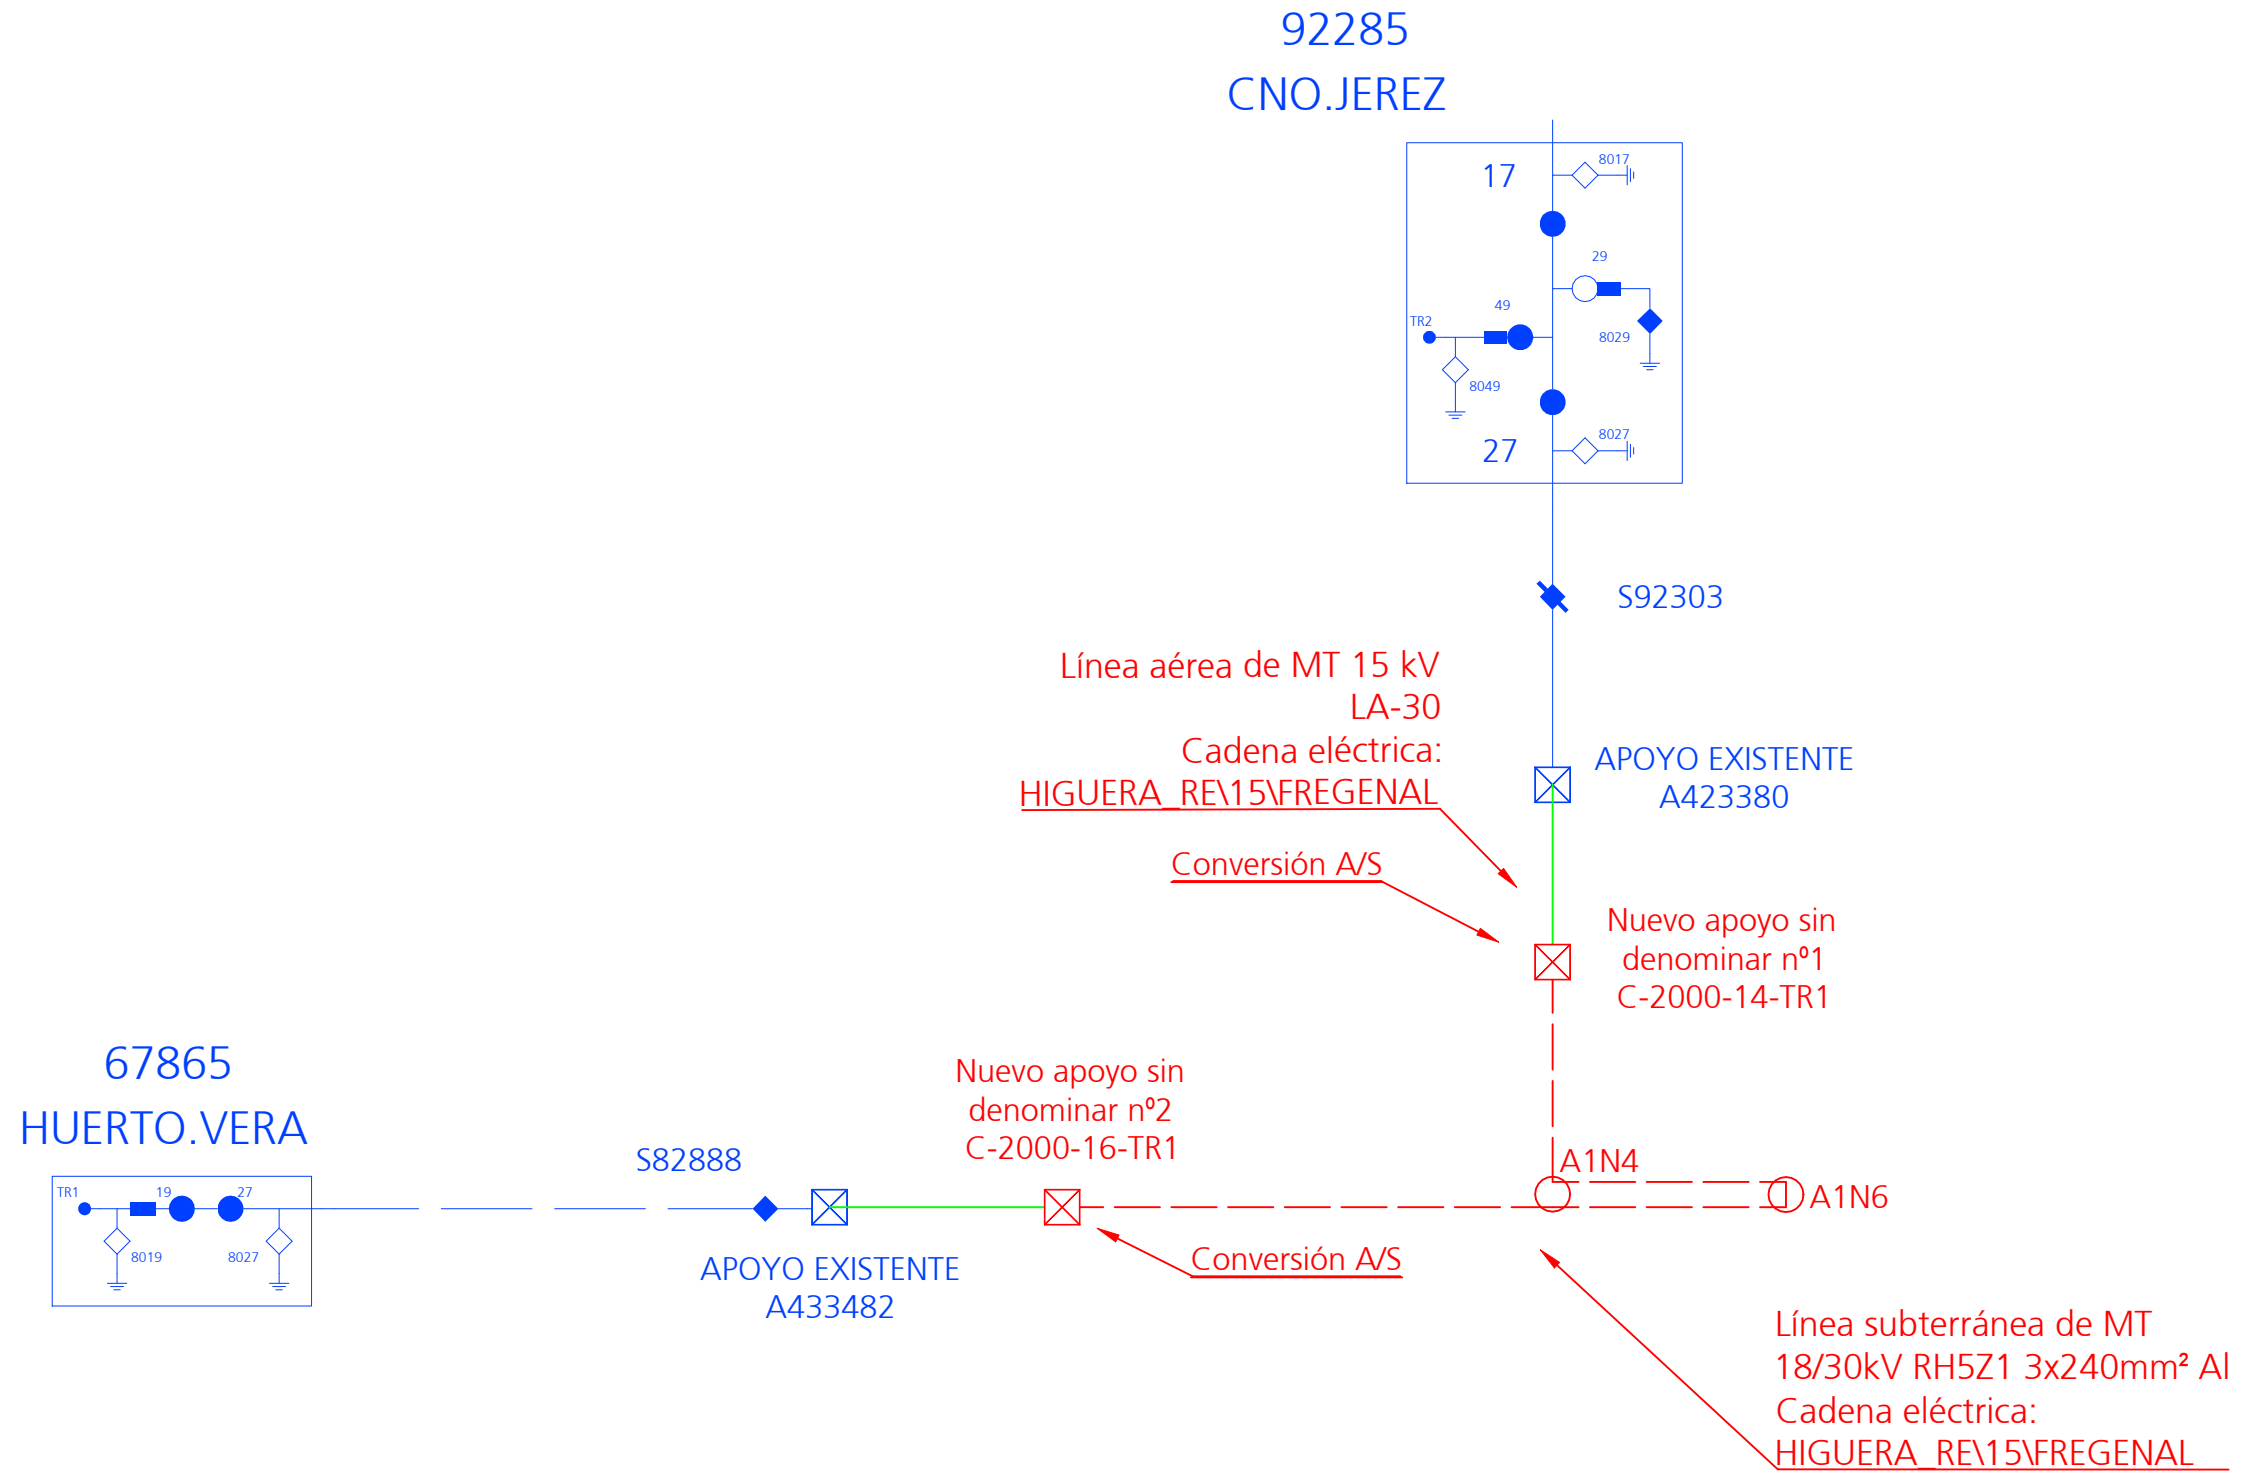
92285
CNO.JEREZ

17
8017
29
49
TR2
8029
8049
8027
27

S92303

Línea aérea de MT 15 kV
LA-30
Cadena eléctrica:
HIGUERA_RE\15\FREGENAL

APOYO EXISTENTE
A423380

Conversión A/S

Nuevo apoyo sin
denominar nº1
C-2000-14-TR1

67865
HUERTO.VERA

Nuevo apoyo sin
denominar nº2
C-2000-16-TR1

S82888

A1N4
A1N6

TR1
19
27
8019
8027

APOYO EXISTENTE
A433482

Conversión A/S

Línea subterránea de MT
18/30kV RH5Z1 3x240mm² Al
Cadena eléctrica:
HIGUERA_RE\15\FREGENAL